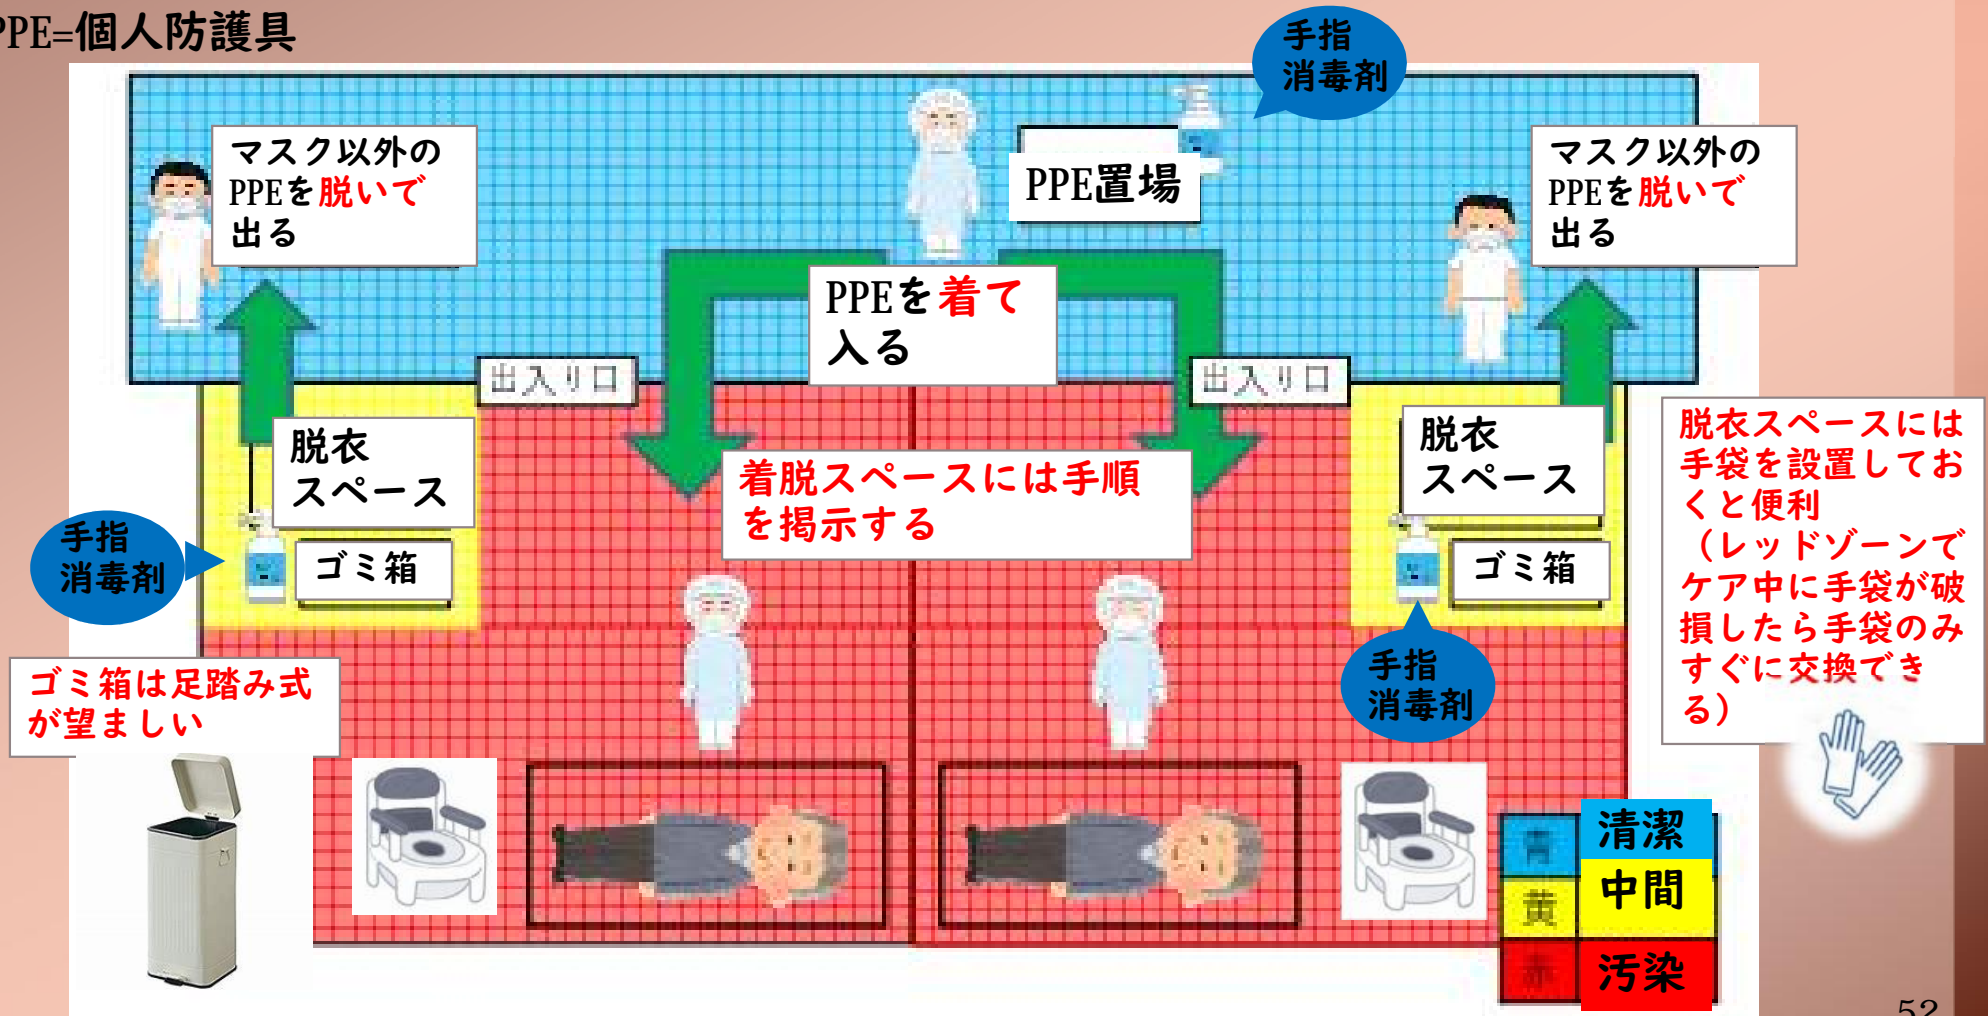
PPE=個人防護具

手指消毒剤

マスク以外のPPEを脱いで出る

PPE置場

マスク以外のPPEを脱いで出る

PPEを着て入る

出入り口

出入り口

脱衣スペース

脱衣スペース

着脱スペースには手順を掲示する

脱衣スペースには手袋を設置しておくと便利（レッドゾーンでケア中に手袋が破損したら手袋のみすぐに交換できる）

手指消毒剤

ゴミ箱

ゴミ箱

手指消毒剤

ゴミ箱は足踏み式が望ましい

| 青 | 清潔 |
|---|---|
| 黄 | 中間 |
| 赤 | 汚染 |

52